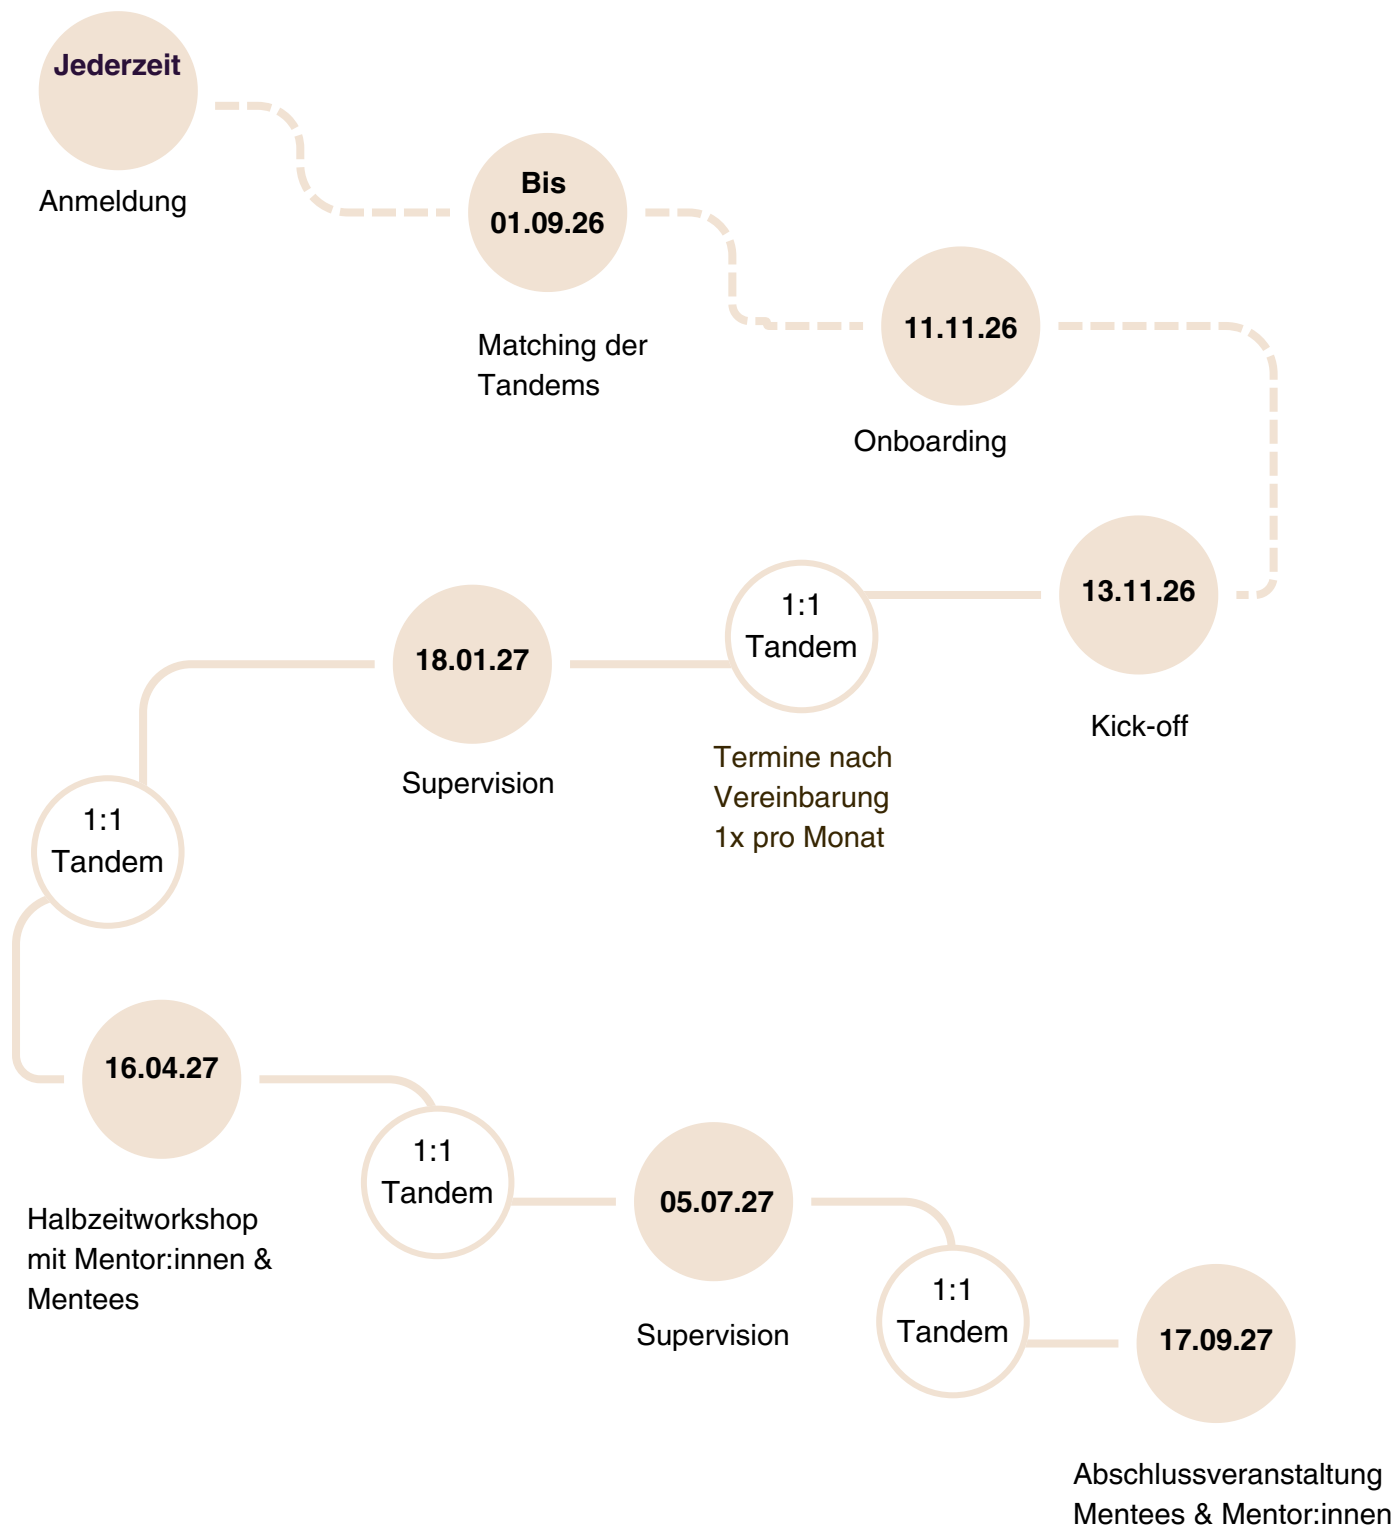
Jederzeit

Anmeldung

Bis 01.09.26

Matching der Tandems

11.11.26

Onboarding

13.11.26

Kick-off

1:1 Tandem

Termine nach Vereinbarung 1x pro Monat

18.01.27

Supervision

1:1 Tandem

16.04.27

Halbzeitworkshop mit Mentor:innen & Mentees

1:1 Tandem

05.07.27

Supervision

1:1 Tandem

17.09.27

Abschlussveranstaltung Mentees & Mentor:innen